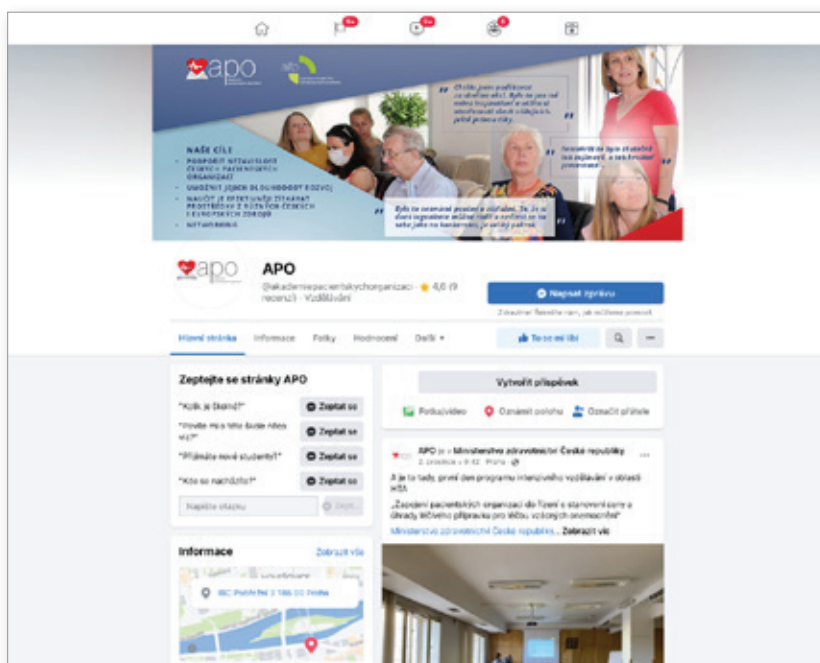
apo

NAŠE CÍLE
PODPORIT NEZÁVISLOST ČESKÝCH PACIENTSKÝCH ORGANIZACÍ
UMOŽNIT JEJICH DLOUHODOBÝ ROZVOJ
NAUČIT JE EFEKTIVNĚ ZÍSKÁVAT PROSTŘEDKY Z RŮZNÝCH ČESKÝCH I EVROPSKÝCH ZDROJŮ
NETWORKING

apo

APO
@akademiepacientskychorganizaci · ★ 4,6 (9 recenzí) · Vzdělávání

Napsat zprávu
Zobrazit Řekněte nám, jak můžeme pomoct

Hlavní stránka  Informace  Fotky  Hodnocení  Další ▾
To se mi líbí

Zeptejte se stránky APO
"Kolik je školné?"  Zeptat se
"Prosím Vás, kde to můžu najít?"  Zeptat se
"Přijímáte nové studenty?"  Zeptat se
"Kde se nacházíte?"  Zeptat se
Napište otázku  Zeptat

Informace  Zobrazit vše
Praha

Vytvořit příspěvek
Fotka/video  Označit polohu  Označit přátele

APO je v Ministerstvo zdravotnictví České republiky
2. prosince v 9:42 · Praha
A je to tady, první den programu intenzivního vzdělávání v oblasti HTA
„Zapojení pacientských organizací do řízení o stanovení ceny a úhrady léčivého přípravku pro léčbu vzácných onemocnění"
Ministerstvo zdravotnictví České republiky... Zobrazit víc